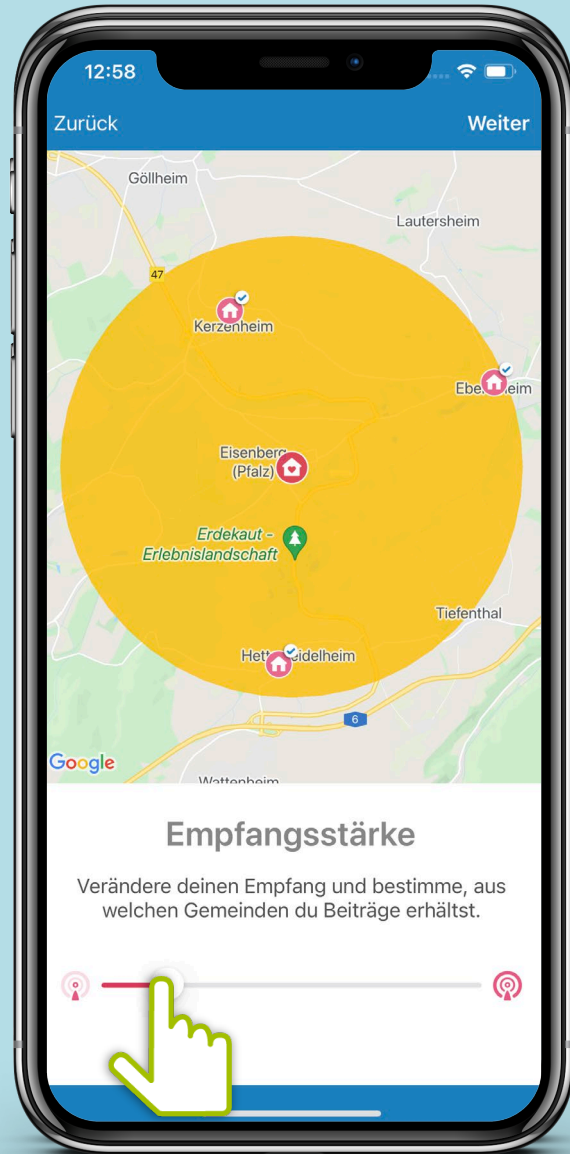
12:58

Zurück

Weiter

Göllheim

Lautersheim

47

Kerzenheim

Ebe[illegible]eim

Eisenberg (Pfalz)

Erdekaut - Erlebnislandschaft

Tiefenthal

Heth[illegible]idelheim

6

Google

Wattenheim

Empfangsstärke

Verändere deinen Empfang und bestimme, aus welchen Gemeinden du Beiträge erhältst.